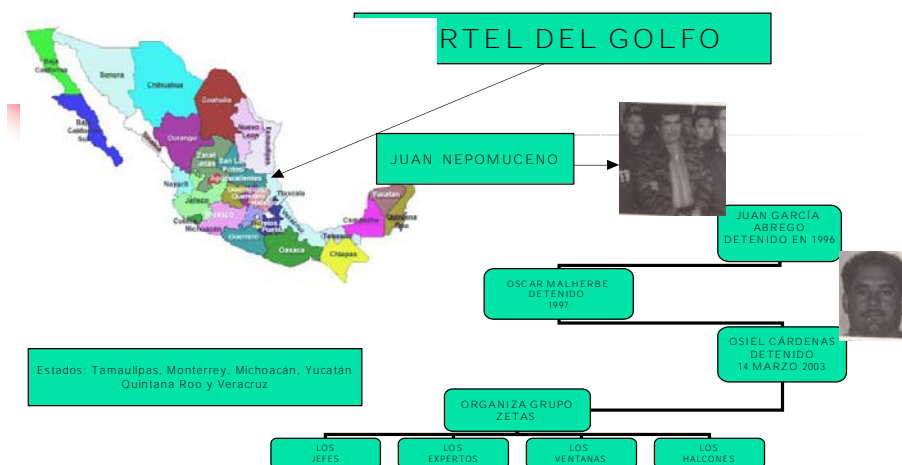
RTEL DEL GOLFO

Baja California
Sonora
Chihuahua
Coahuila
Baja California Sur
Sinaloa
Durango
Nuevo Leon
Tamaulipas
Zacatecas
San Luis Potosi
Aguascalientes
Nayarit
Jalisco
Guanajuato
Queretaro
Hidalgo
Tlaxcala
Mexico
Colima
Michoacan
Morelos
Puebla
Veracruz
Guerrero
Oaxaca
Tabasco
Chiapas
Campeche
Yucatan
Quintana Roo

JUAN NEPOMUCENO

JUAN GARCÍA ABREGO DETENIDO EN 1996

OSCAR MALHERBE DETENIDO 1997

OSIEL CÁRDENAS DETENIDO 14 MARZO 2003

Estados: Tamaulipas, Monterrey, Michoacán, Yucatán Quintana Roo y Veracruz

ORGANIZA GRUPO ZETAS

LOS JEFES

LOS EXPERTOS

LOS VENTANAS

LOS HALCONES